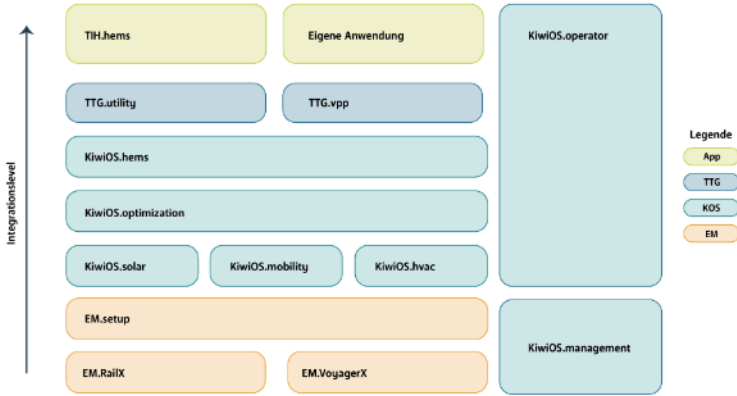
Integrationslevel

TIH.hems

Eigene Anwendung

KiwiOS.operator

TTG.utility

TTG.vpp

KiwiOS.hems

KiwiOS.optimization

KiwiOS.solar

KiwiOS.mobility

KiwiOS.hvac

EM.setup

KiwiOS.management

EM.RailX

EM.VoyagerX

Legende

App

TTG

KOS

EM